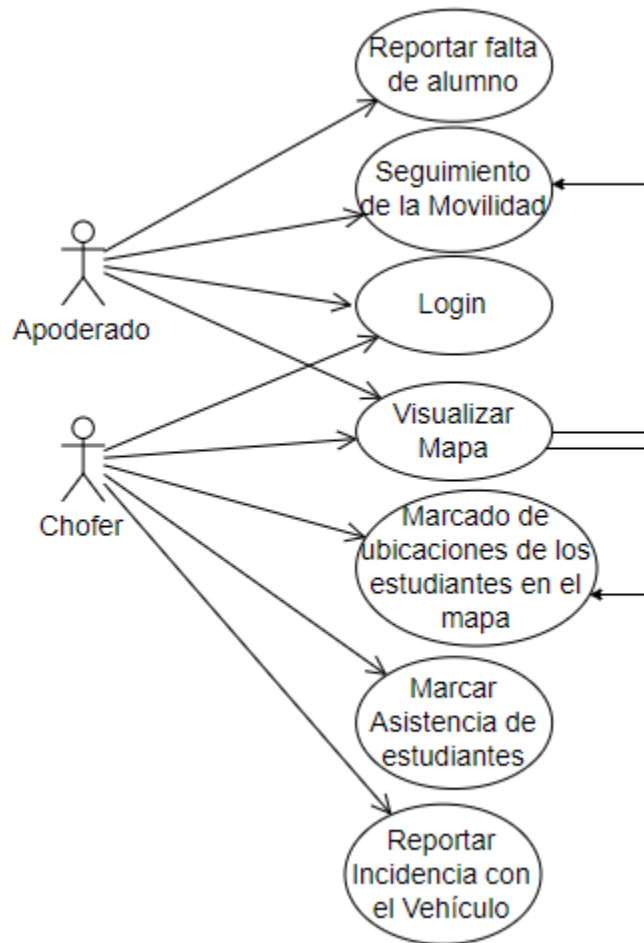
Reportar falta de alumno

Seguimiento de la Movilidad

Login

Visualizar Mapa

Marcado de ubicaciones de los estudiantes en el mapa

Marcar Asistencia de estudiantes

Reportar Incidencia con el Vehículo

Apoderado

Chofer